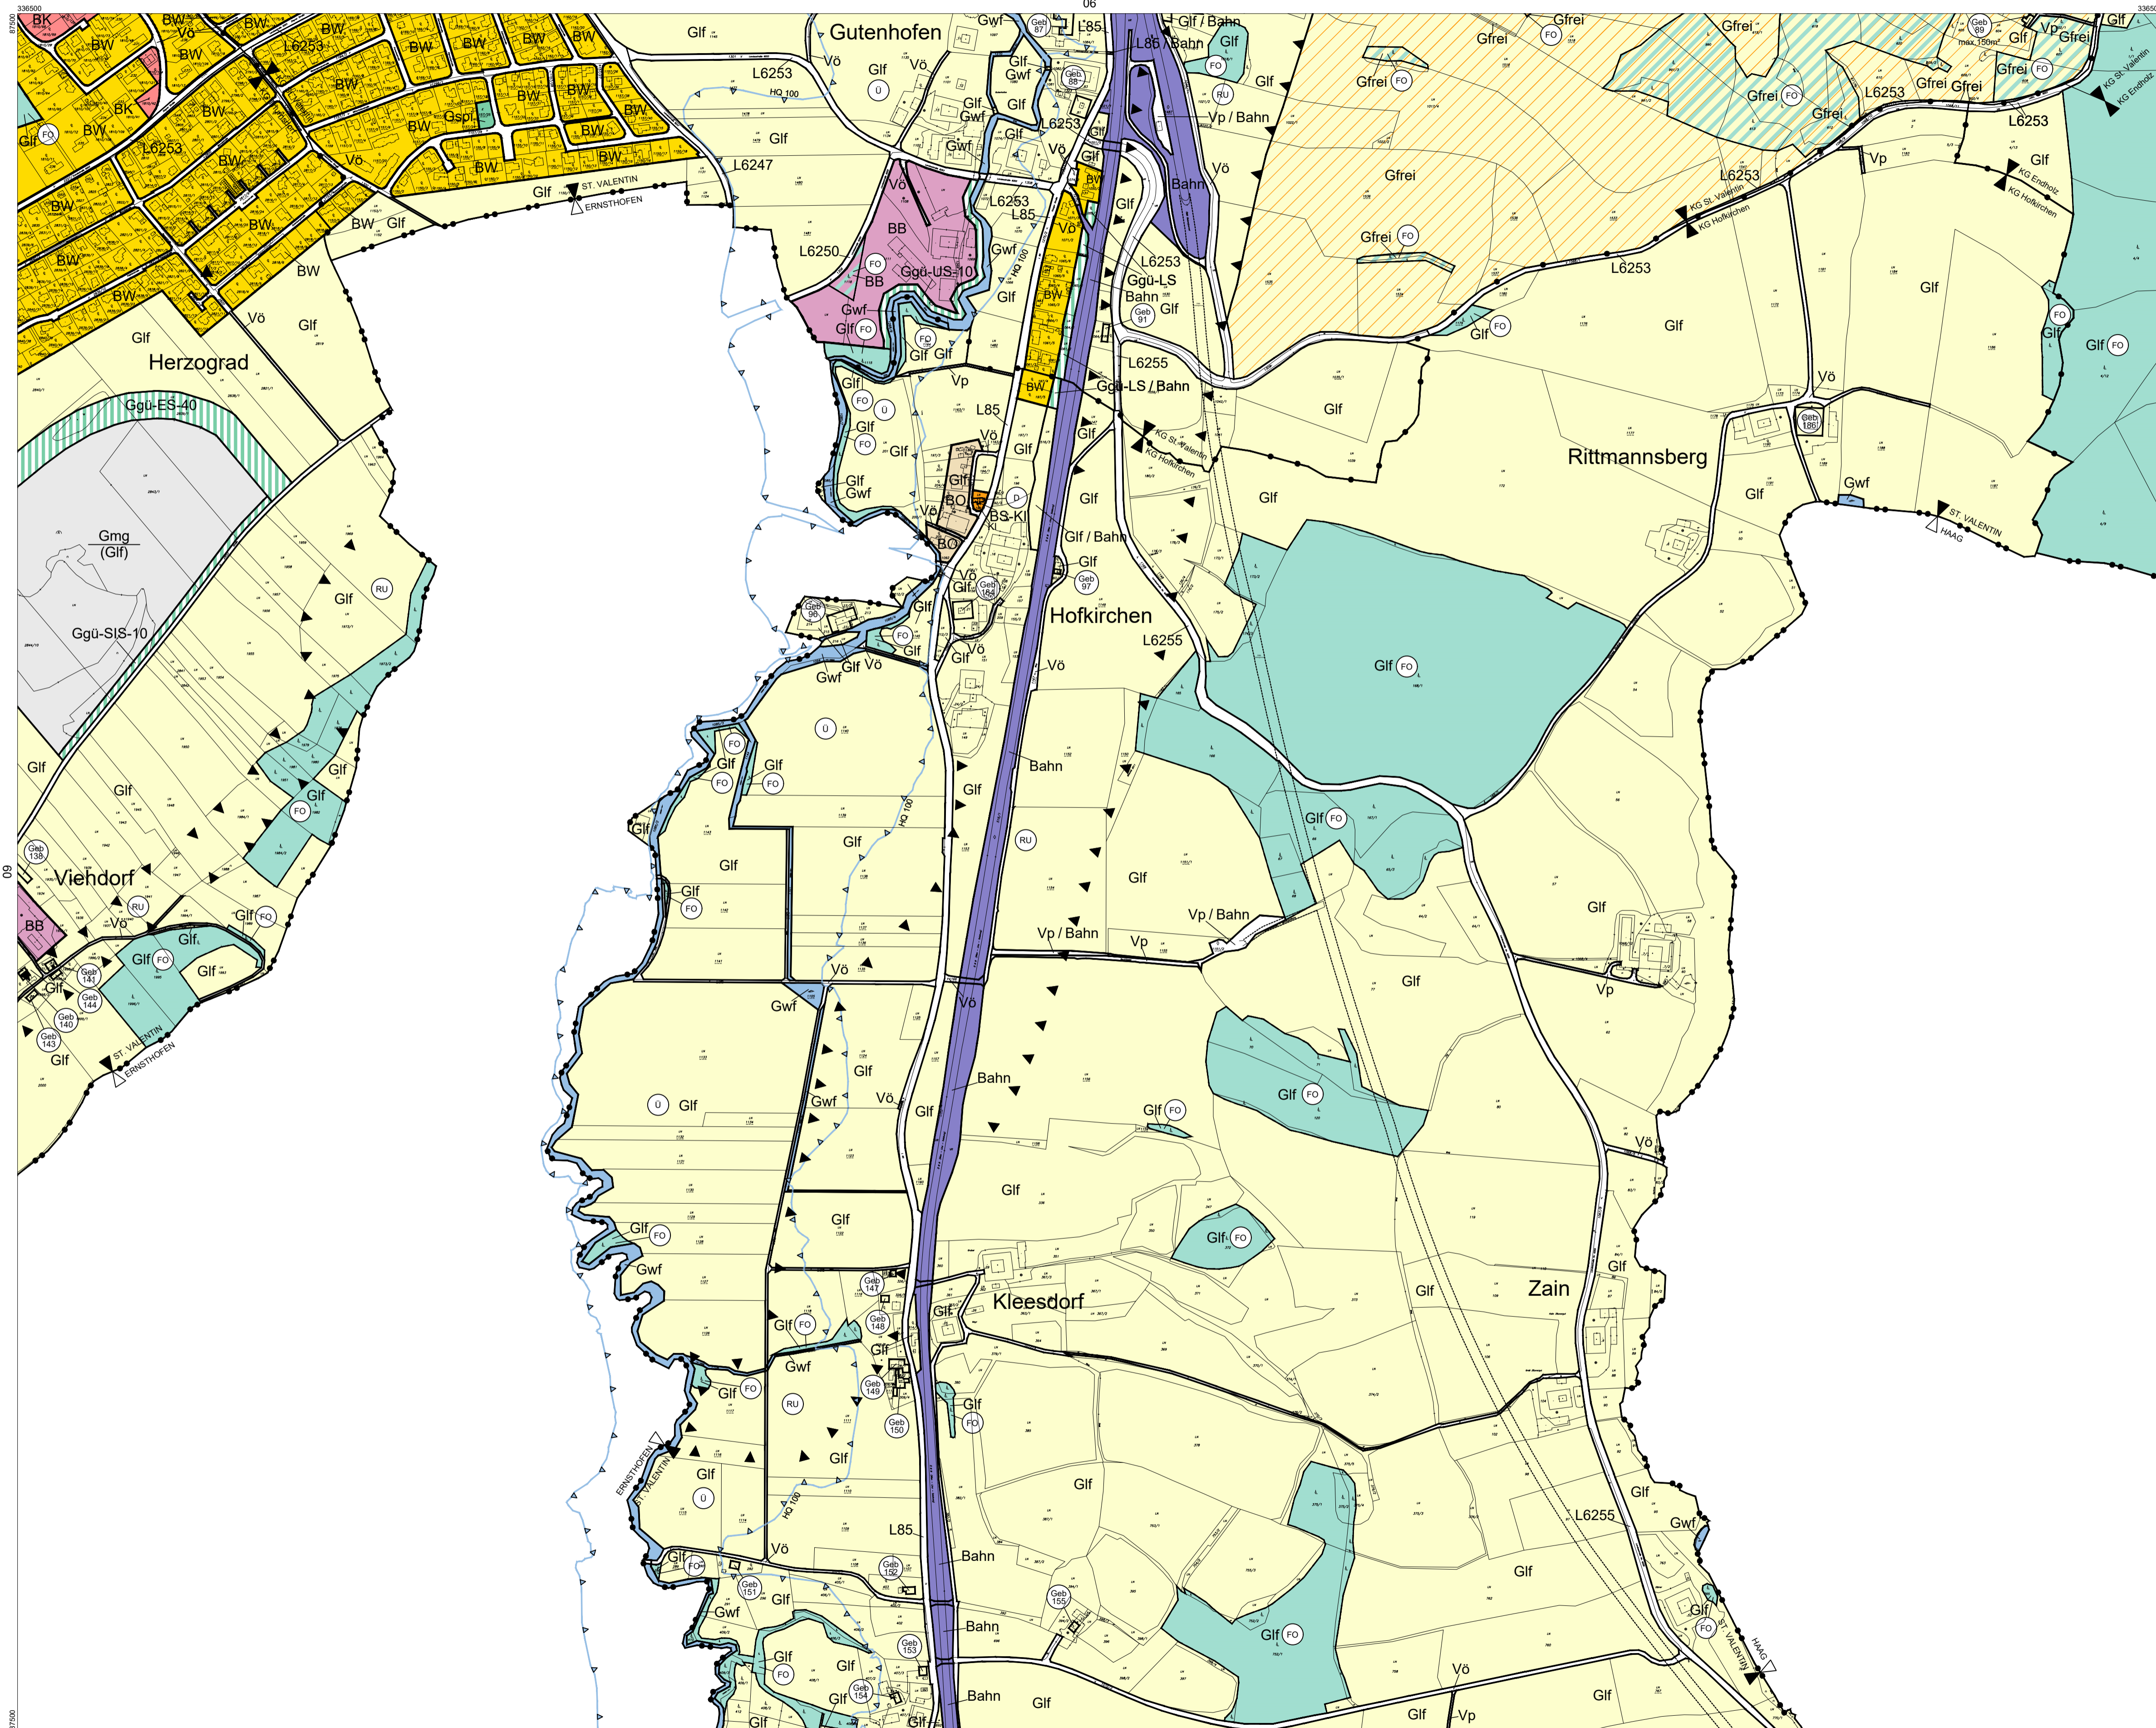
336500
06
87500
BK
BW
Vö
BW
BW
BW
BW
BW
BW
BW
BW
L6253
BW
BW
BW
BW
BK
BW
Gspi
RU
BW
BW
Glf FO
BW
L6253
BW
BW
Vö
BW
BW
BW
BW
Glf
ST. VALENTIN
ERNSTHOFEN
BW
BW Glf
BW
BW
Vö
Glf
Glf
Herzograd
Ggü-ES-40
Gmg (Glf)
Ggü-SIS-10
Glf
RU
Glf
Glf
Glf
Glf FO
Geb 138
Viehdorf
RU
BB
Vö
Glf FO
Glf
Glf FO
Glf
Geb 141
Glf
Geb 144
Geb 140
Geb 143
Glf
ST. VALENTIN
ERNSTHOFEN
Glf
Gutenhofen
Vö
L6253
HQ 100
Glf
Vö
Ü
Glf
L6247
L6250
Vö
BB
FO
Ggü-US-10
BB
Gwf
Glf FO
FO
Glf Glf
Gwf
Geb 87
Glf
Gwf
Geb 88
Glf
Gwf
Glf
Gwf
Glf
L6253
Vö
Glf
L6253
L85
Vö
Gwf
HQ 100
Glf
BW
L85
L85 / Bahn
Glf / Bahn
Glf
FO
Glf
RU
Vp / Bahn
Vö
Bahn
Glf
L6253
Ggü-LS
Bahn
Geb 91 Glf
L6255
Ggü-LS / Bahn
BW
Vp
Glf
FO Ü
L85
Glf
FO
Glf
Vö
Glf
Glf
Glf Gwf
Glf
BO
BO
D
BS-KI
Vö
Glf
Geb 164
Geb 90
Glf
FO
Glf
Glf Vö
Gwf
Glf
Vö
Glf / Bahn
Glf
Geb 97
Hofkirchen
L6255
Vö
KG St. Valentin
KG Hofkirchen
Ü
FO
Glf
Glf
FO
FO
Glf
HQ 100
Bahn
RU
Glf
Glf
FO
Glf
Glf
Vö
Vp / Bahn
Vp
Vp / Bahn
Vö
Gwf
Bahn
Ü Glf
Glf
Gwf
Vö
Glf
Glf FO
Glf
Glf FO
Gwf
Glf
Geb 147
Glf FO
Geb 148
Glf
Gwf
Glf FO
RU
Geb 149
Geb 150
Glf
FO
Glf
Glf
Kleesdorf
Glf FO
Glf
Glf FO
Glf
HQ 100
Glf
Ü
ERNSTHOFEN
ST. VALENTIN
L85
Vö
Bahn
Glf
FO
Geb 152
Geb 151
Glf
Gwf
Geb 155
Bahn
Geb 153
Glf
FO
Glf
Glf
Geb 154
Glf
Glf
Bahn
Glf
Glf FO
Vö
Glf
Vp
Gfrei
Gfrei
FO
Gfrei
FO
Gfrei
Gfrei FO
Gfrei
Geb 89
max. 150m²
Glf
Vp
Gfrei
Glf
Gfrei FO
Gfrei Gfrei
Gfrei
Gfrei FO
KG St. Valentin
KG Endholz
L6253
L6253
Vp
Glf
KG Endholz
KG Hofkirchen
KG St. Valentin
KG Hofkirchen
L6253
L6253
Glf FO
Glf
Glf
FO
Glf
Glf FO
Glf
Vö
Geb 186
Rittmannsberg
Glf
Gwf
ST. VALENTIN
HAAG
Glf
Glf FO
Glf FO
Glf
Glf
Vp
Glf
Vö
Glf
Zain
Glf
Glf
L6255
Gwf
Glf
Glf
FO
ST. VALENTIN
HAAG
Glf
60
87500